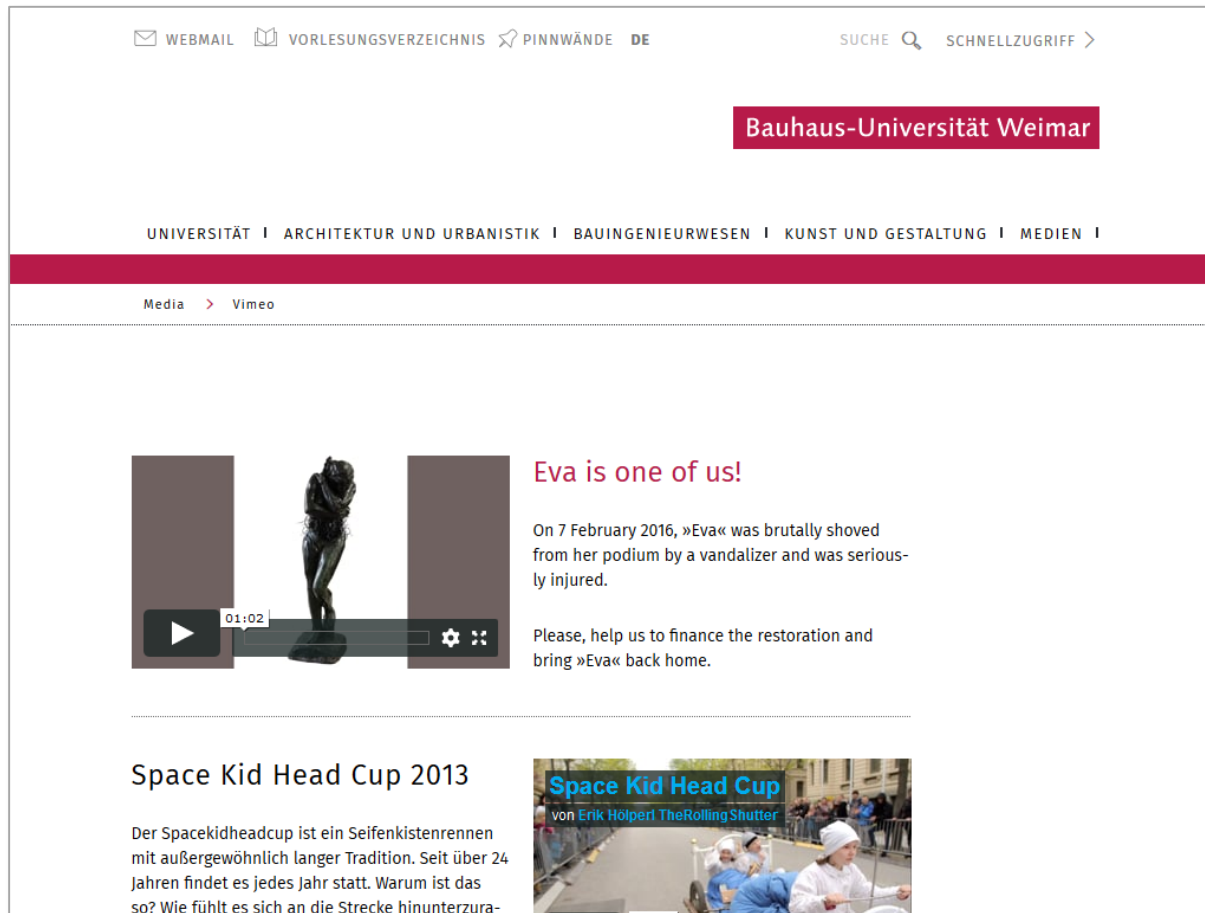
WEBMAIL VORLESUNGSVERZEICHNIS PINNWÄNDE DE

SUCHE SCHNELLZUGRIFF

Bauhaus-Universität Weimar

UNIVERSITÄT ARCHITEKTUR UND URBANISTIK BAUINGENIEURWESEN KUNST UND GESTALTUNG MEDIEN

Media > Vimeo

01:02

Eva is one of us!

On 7 February 2016, »Eva« was brutally shoved from her podium by a vandalizer and was seriously injured.

Please, help us to finance the restoration and bring »Eva« back home.

Space Kid Head Cup 2013

Der Spacekidheadcup ist ein Seifenkistenrennen mit außergewöhnlich langer Tradition. Seit über 24 Jahren findet es jedes Jahr statt. Warum ist das so? Wie fühlt es sich an die Strecke hinunterzura-

Space Kid Head Cup
von Erik Hölperl TheRollingShutter